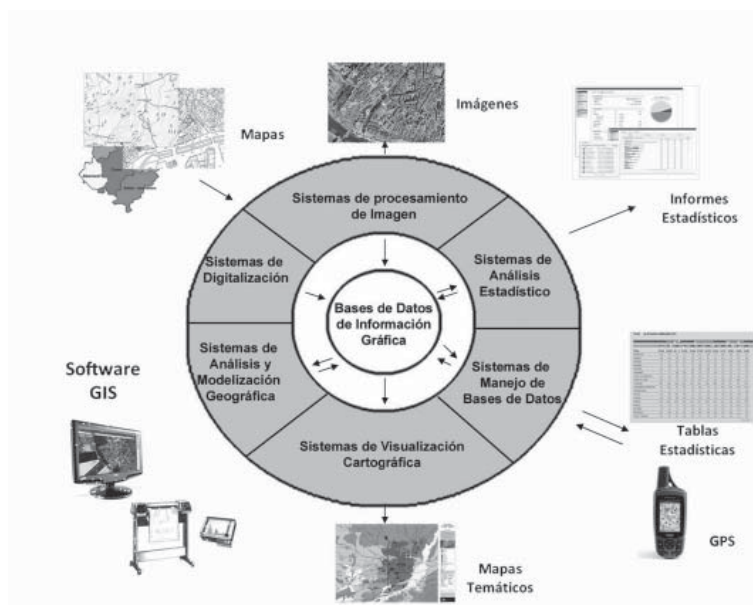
Imágenes

Mapas

Informes Estadísticos

Sistemas de procesamiento de Imagen

Sistemas de Digitalización

Sistemas de Análisis Estadístico

Bases de Datos de Información Gráfica

Sistemas de Análisis y Modelización Geográfica

Sistemas de Manejo de Bases de Datos

Software GIS

Sistemas de Visualización Cartográfica

Tablas Estadísticas

GPS

Mapas Temáticos